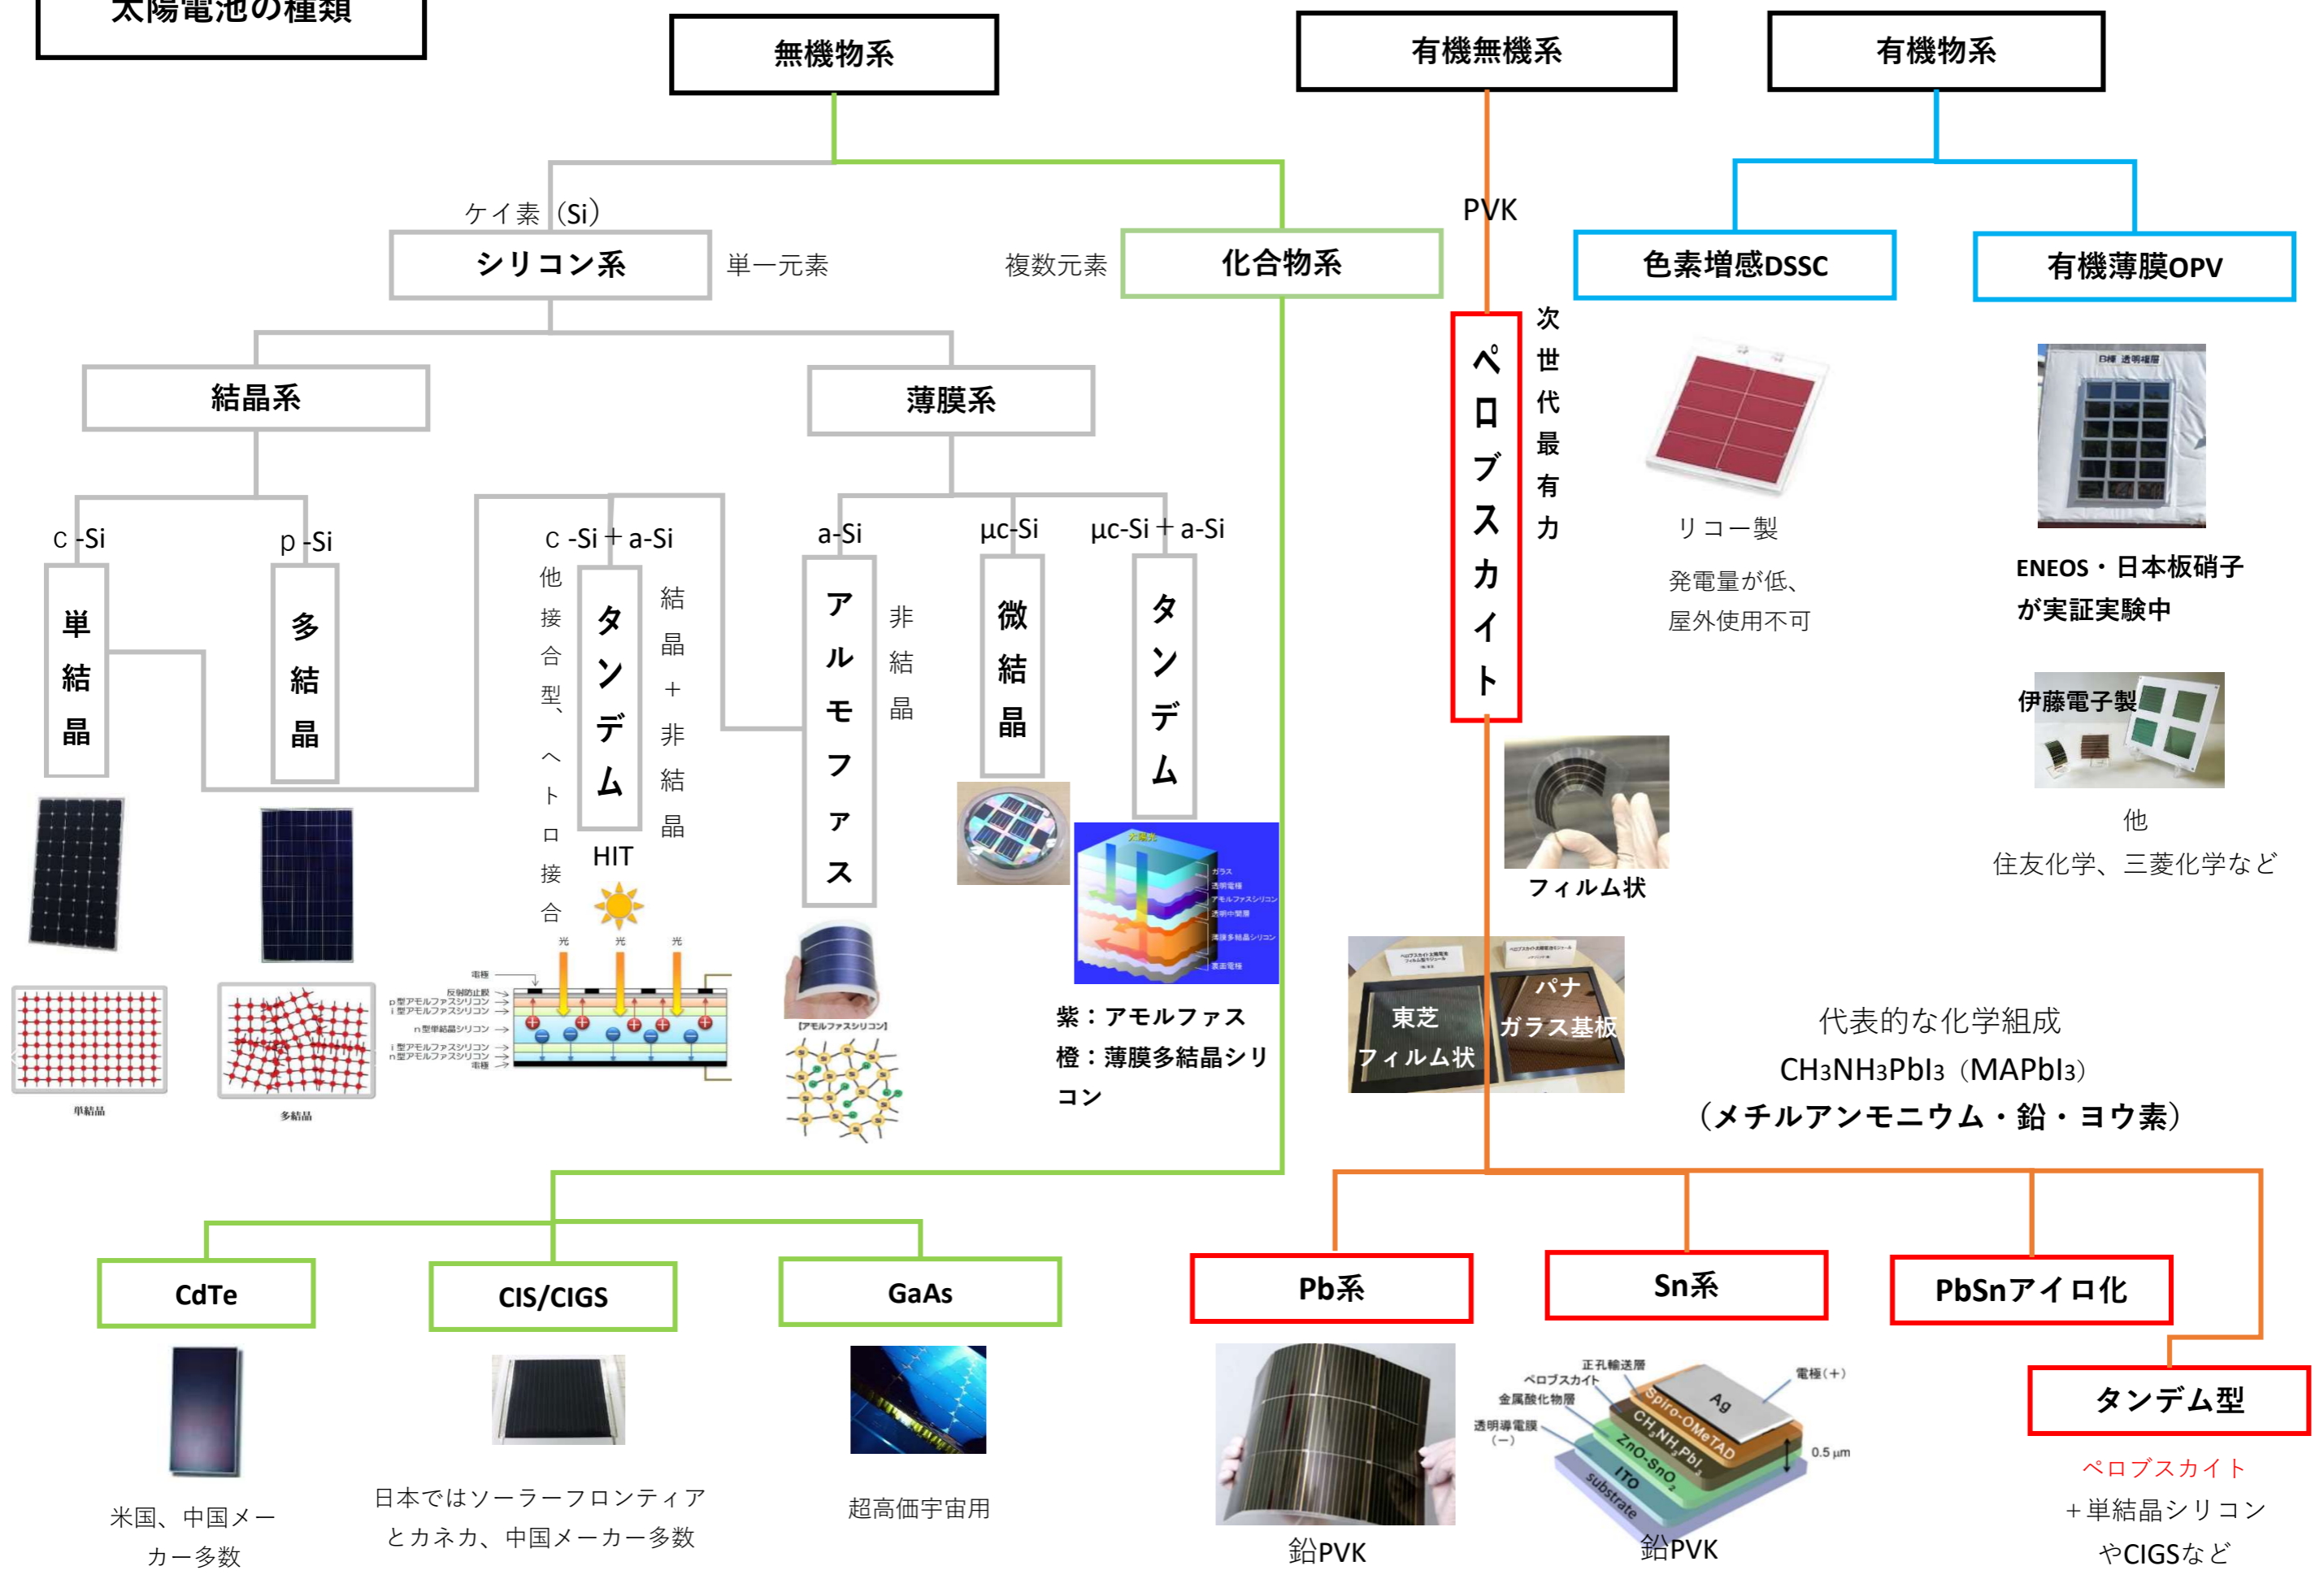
太陽電池の種類

無機物系

有機無機系

有機物系

ケイ素（Si）

シリコン系

単一元素

複数元素

化合物系

PVK

色素増感DSSC

有機薄膜OPV

ペロブスカイト

次世代最有力

結晶系

薄膜系

c -Si

p -Si

c -Si＋a-Si

a-Si

μc-Si

μc-Si＋a-Si

単結晶

多結晶

他接合型、ヘトロ接合

タンデム

結晶＋非結晶

HIT

アルモファス

非結晶

微結晶

タンデム

リコー製

発電量が低、屋外使用不可

ENEOS・日本板硝子が実証実験中

伊藤電子製

他
住友化学、三菱化学など

フィルム状

単結晶

多結晶

紫：アモルファス
橙：薄膜多結晶シリコン

東芝
フィルム状

パナ
ガラス基板

代表的な化学組成
CH3NH3PbI3（MAPbI3）
（メチルアンモニウム・鉛・ヨウ素）

CdTe

CIS/CIGS

GaAs

Pb系

Sn系

PbSnアイロ化

タンデム型

米国、中国メーカー多数

日本ではソーラーフロンティアとカネカ、中国メーカー多数

超高価宇宙用

鉛PVK

正孔輸送層
ペロブスカイト
金属酸化物層
透明導電膜
（−）
電極（+）
Ag
Spiro-OMeTAD
$CH_3NH_3PbI_3$
$ZnO\text{-}SnO_2$
ITO
substrate
0.5 μm

鉛PVK

ペロブスカイト
＋単結晶シリコン
やCIGSなど